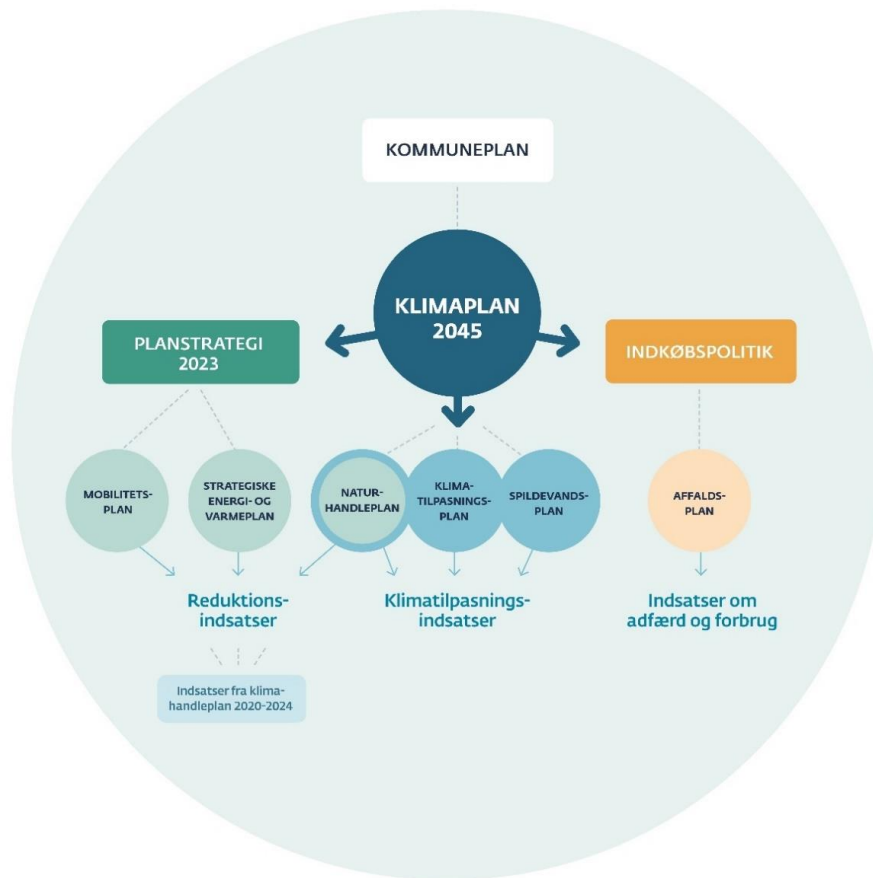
KOMMUNEPLAN

KLIMAPLAN 2045

PLANSTRATEGI 2023

INDKØBSPOLITIK

MOBILITETS-PLAN

STRATEGISKE ENERGI- OG VARMEPLAN

NATUR-HANDLEPLAN

KLIMA-TILPASNINGS-PLAN

SPILDEVANDS-PLAN

AFFALDS-PLAN

Reduktions-indsatser

Klimatilpasnings-indsatser

Indsatser om adfærd og forbrug

Indsatser fra klima-handleplan 2020-2024